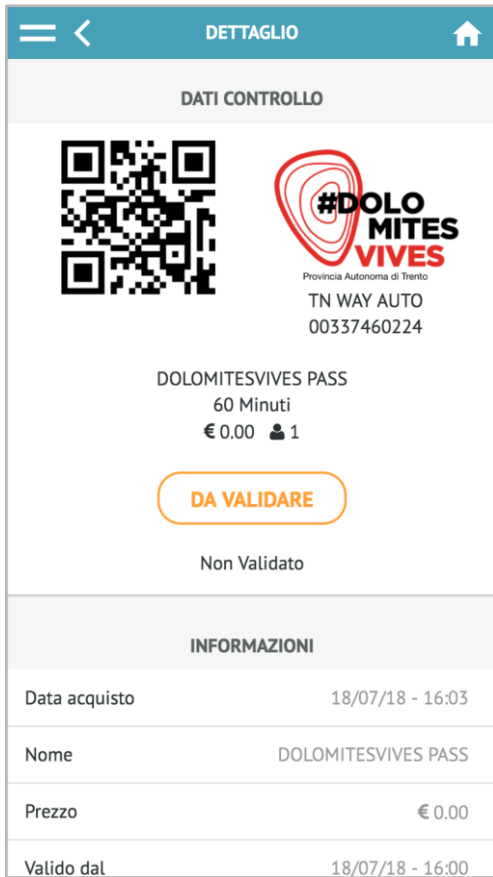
DETTAGLIO

DATI CONTROLLO

#DOLO MITES VIVES
Provincia Autonoma di Trento

TN WAY AUTO
00337460224

DOLOMITESVIVES PASS
60 Minuti
€ 0.00 1

DA VALIDARE

Non Validato

INFORMAZIONI

| | |
|---|---|
| Data acquisto | 18/07/18 - 16:03 |
| Nome | DOLOMITESVIVES PASS |
| Prezzo | € 0.00 |
| Valido dal | 18/07/18 - 16:00 |